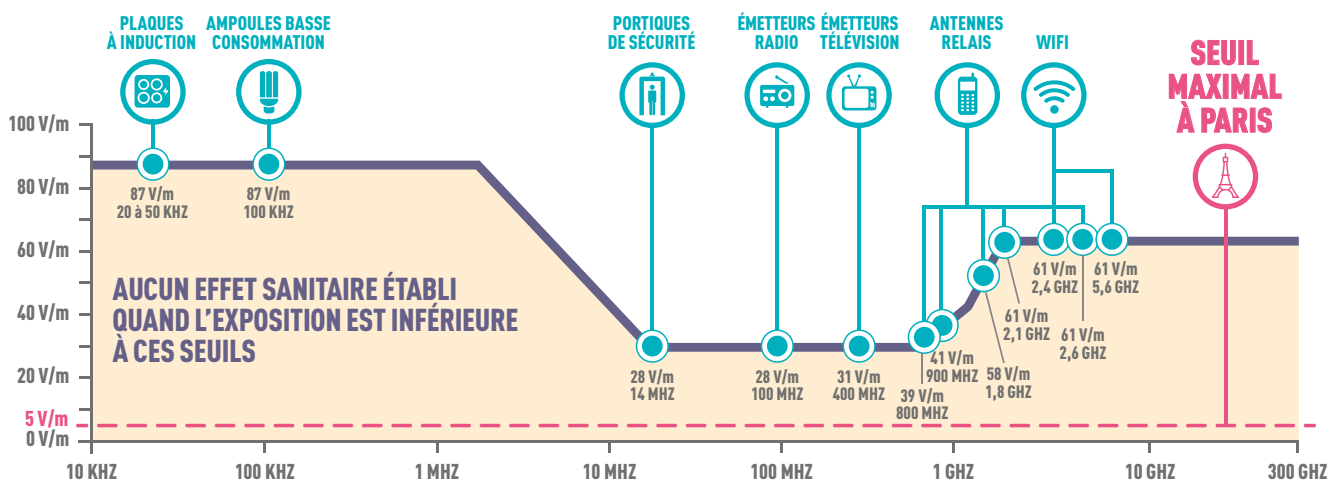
PLAQUES À INDUCTION

AMPOULES BASSE CONSOMMATION

PORTIQUES DE SÉCURITÉ

ÉMETTEURS RADIO

ÉMETTEURS TÉLÉVISION

ANTENNES RELAIS

WIFI

SEUIL MAXIMAL À PARIS

100 V/m
80 V/m
60 V/m
40 V/m
20 V/m
5 V/m
0 V/m

87 V/m
20 à 50 KHZ

87 V/m
100 KHZ

AUCUN EFFET SANITAIRE ÉTABLI QUAND L'EXPOSITION EST INFÉRIEURE À CES SEUILS

28 V/m
14 MHZ

28 V/m
100 MHZ

31 V/m
400 MHZ

39 V/m
800 MHZ

41 V/m
900 MHZ

58 V/m
1,8 GHZ

61 V/m
2,1 GHZ

61 V/m
2,4 GHZ

61 V/m
2,6 GHZ

61 V/m
5,6 GHZ

10 KHZ
100 KHZ
1 MHZ
10 MHZ
100 MHZ
1 GHZ
10 GHZ
300 GHZ